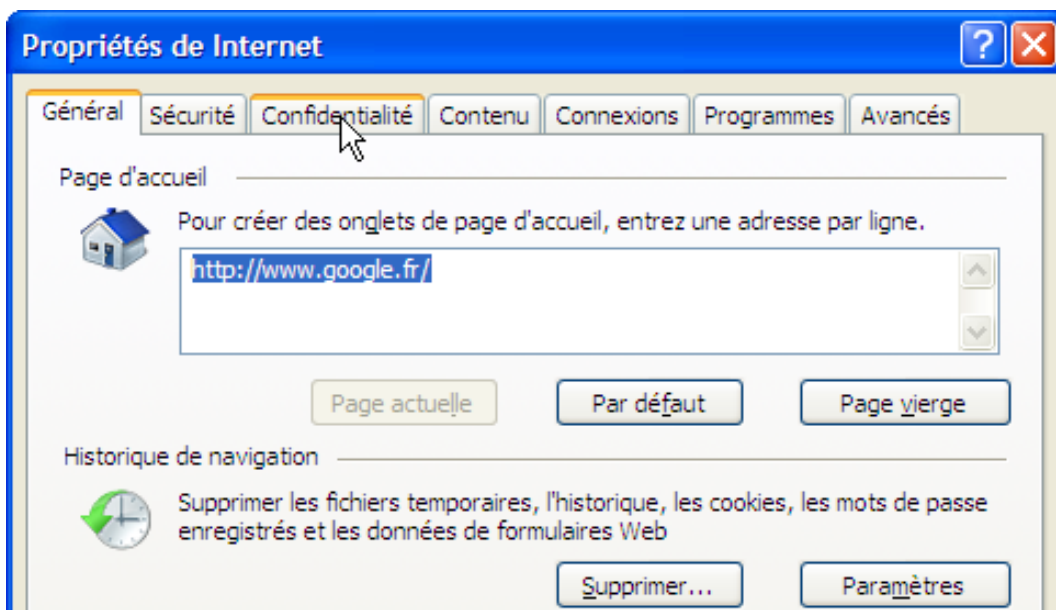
Propriétés de Internet

Général | Sécurité | Confidentialité | Contenu | Connexions | Programmes | Avancés

Page d'accueil

Pour créer des onglets de page d'accueil, entrez une adresse par ligne.

http://www.google.fr/

Page actuelle | Par défaut | Page vierge

Historique de navigation

Supprimer les fichiers temporaires, l'historique, les cookies, les mots de passe enregistrés et les données de formulaires Web

Supprimer... | Paramètres